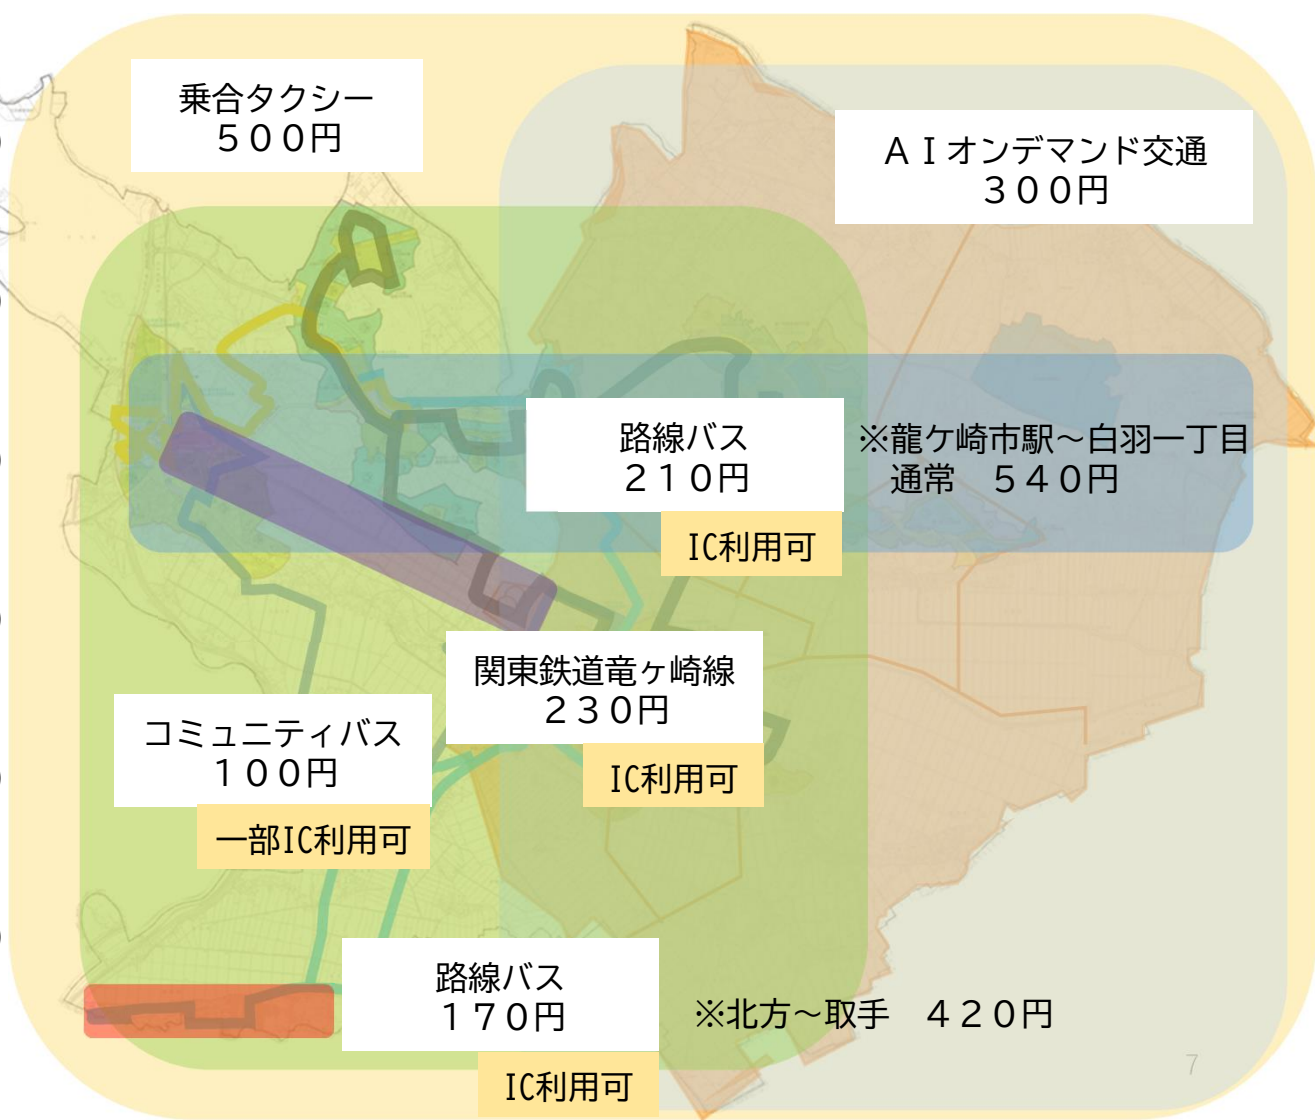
乗合タクシー
５００円

ＡＩオンデマンド交通
３００円

路線バス
２１０円

IC利用可

※龍ケ崎市駅～白羽一丁目
通常　５４０円

関東鉄道竜ヶ崎線
２３０円

IC利用可

コミュニティバス
１００円

一部IC利用可

路線バス
１７０円

IC利用可

※北方～取手　４２０円

7